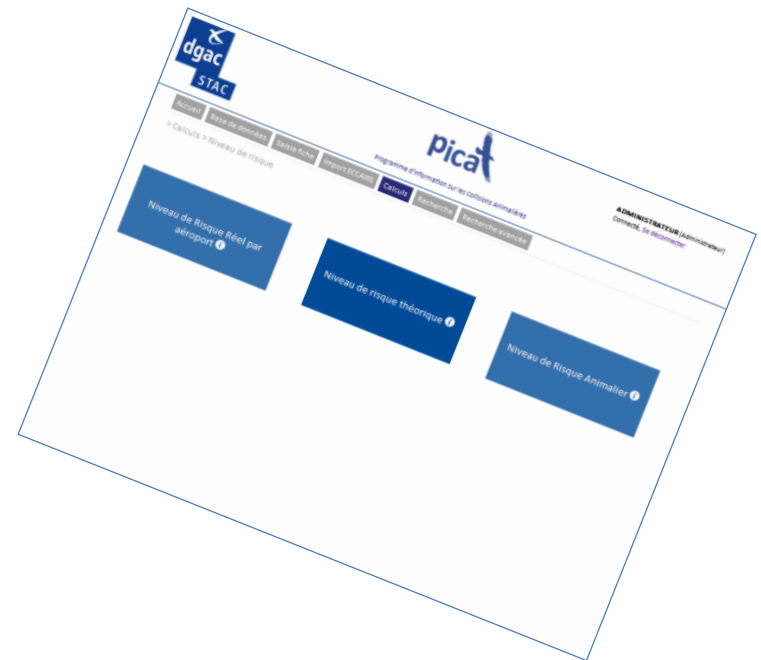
dgac
STAC

Accueil
Base de données
Saisie fiche
Import ECCAIRS
Calculs
Recherche
Recherche avancée

> Calculs > Niveau de risque

pica

Programme d'Information sur les Collisions Animalières

ADMINISTRATEUR (Administrateur)
Connecté, Se déconnecter

Niveau de Risque Réel par aéroport

Niveau de risque théorique

Niveau de Risque Animalier